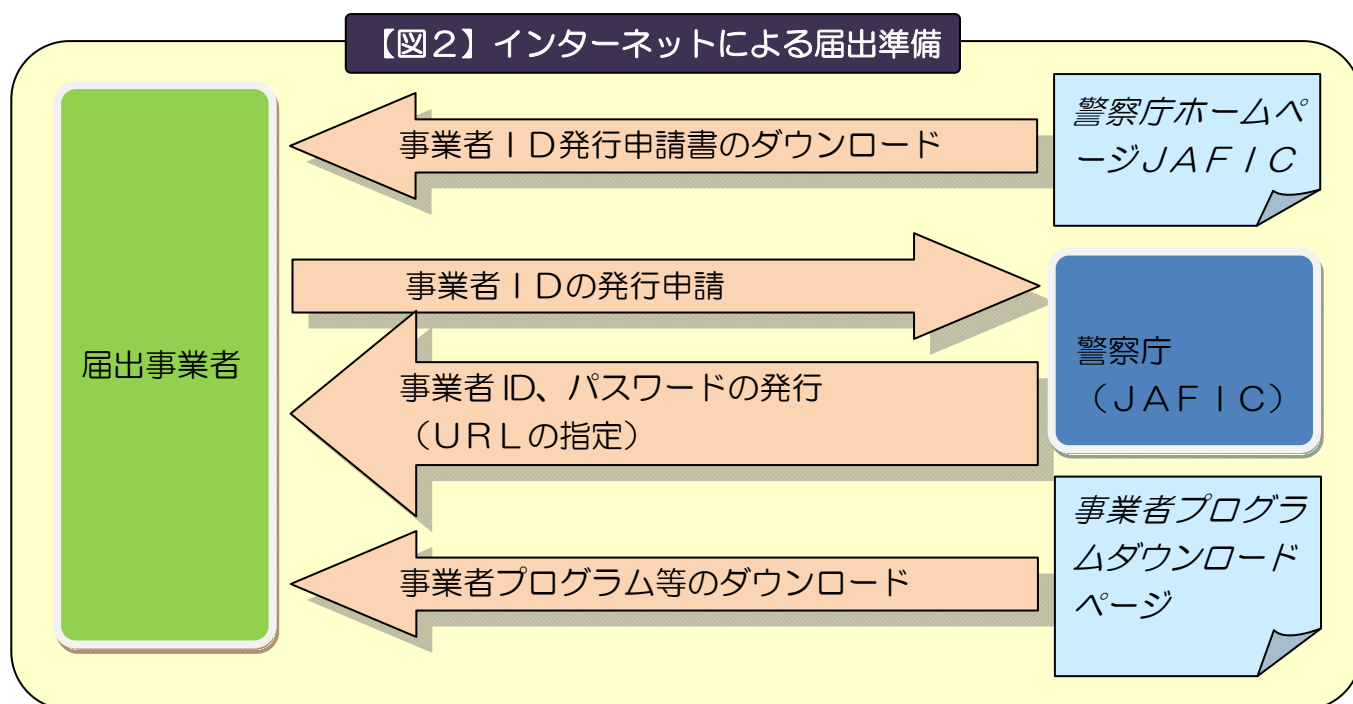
【図２】インターネットによる届出準備

届出事業者

事業者ＩＤ発行申請書のダウンロード

警察庁ホームページＪＡＦＩＣ

事業者ＩＤの発行申請

警察庁
（ＪＡＦＩＣ）

事業者 ID、パスワードの発行
（ＵＲＬの指定）

事業者プログラム等のダウンロード

事業者プログラムダウンロードページ